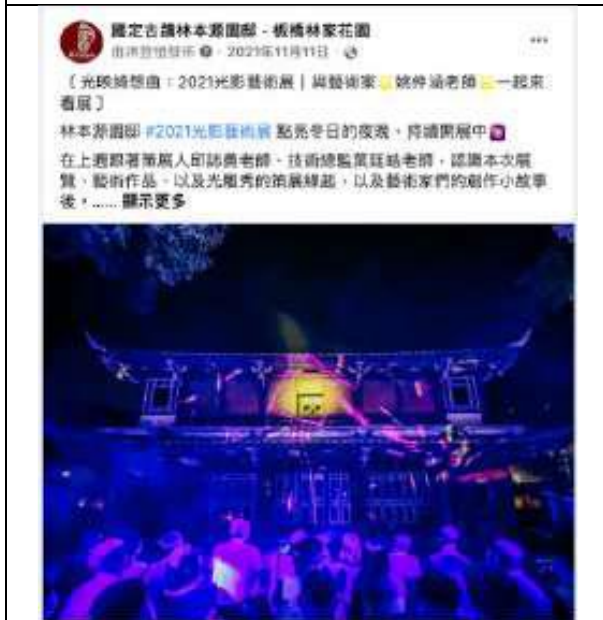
國定古蹟林本源園邸 - 板橋林家花園
由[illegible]發佈 · 2021年11月11日 ·

〔 光映綺想曲：2021光影藝術展｜與藝術家 姚仲涵老師 一起來看展 〕

林本源園邸 #2021光影藝術展 點亮冬日的夜晚，持續開展中

在上週跟著策展人邱詩貴老師、技術總監吳廷諺老師，認識本次展覽、藝術作品，以及光雕秀的策展緣起，以及藝術家們的創作小故事後，...... 顯示更多